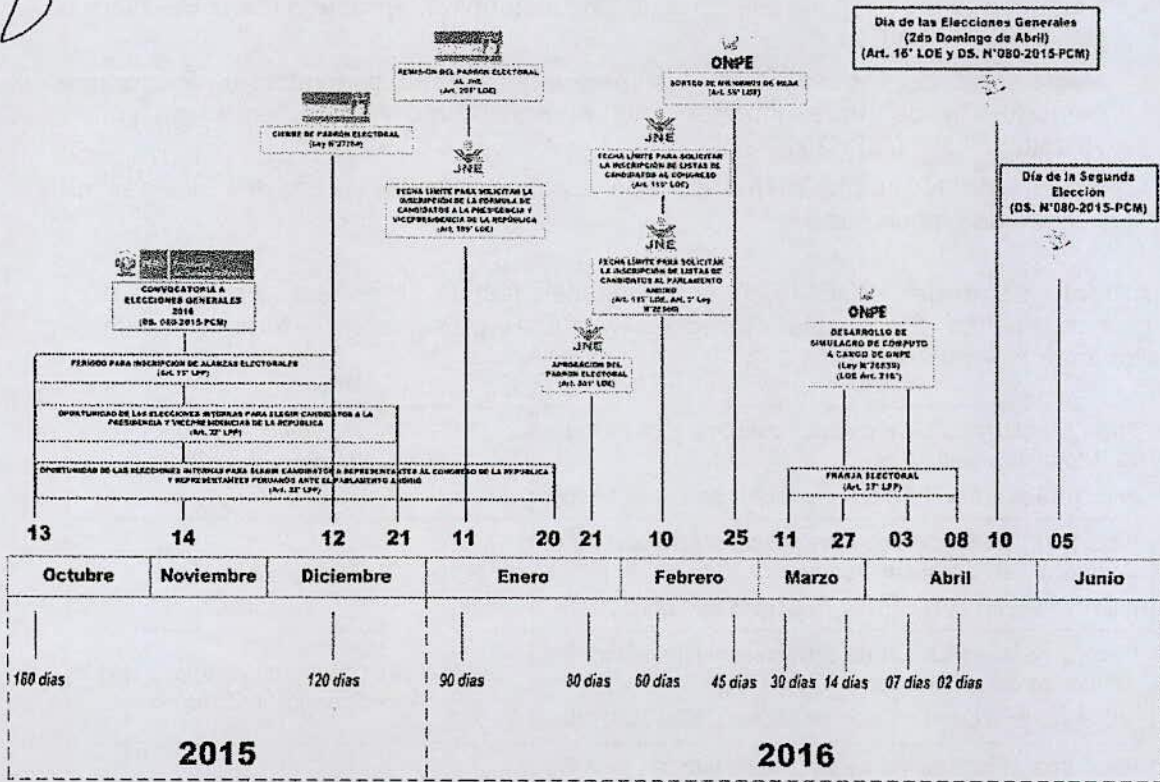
Día de las Elecciones Generales (2do Domingo de Abril) (Art. 16° LOE y DS. N°080-2015-PCM)

ONPE
SORTEO DE MIEMBROS DE MESA (Art. 55° LOE)

REMISIÓN DEL PADRÓN ELECTORAL AL JNE (Art. 201° LOE)

CIERRE DE PADRÓN ELECTORAL (Ley N°27764)

JNE
FECHA LÍMITE PARA SOLICITAR LA INSCRIPCIÓN DE LA FÓRMULA DE CANDIDATOS A LA PRESIDENCIA Y VICEPRESIDENCIA DE LA REPÚBLICA (Art. 109° LOE)

JNE
FECHA LÍMITE PARA SOLICITAR LA INSCRIPCIÓN DE LISTAS DE CANDIDATOS AL CONGRESO (Art. 115° LOE)

Día de la Segunda Elección (DS. N°080-2015-PCM)

JNE
FECHA LÍMITE PARA SOLICITAR LA INSCRIPCIÓN DE LISTAS DE CANDIDATOS AL PARLAMENTO ANDINO (Art. 115° LOE, Art. 7° Ley N°28360)

CONVOCATORIA A ELECCIONES GENERALES 2016 (DS. 080-2015-PCM)

ONPE
DESARROLLO DE SIMULACRO DE CÓMPUTO A CARGO DE ONPE (Ley N°26859) (LOE Art. 216°)

JNE
APROBACIÓN DEL PADRÓN ELECTORAL (Art. 201° LOE)

PERIODO PARA INSCRIPCIÓN DE ALIANZAS ELECTORALES (Art. 15° LPP)

OPORTUNIDAD DE LAS ELECCIONES INTERNAS PARA ELEGIR CANDIDATOS A LA PRESIDENCIA Y VICEPRESIDENCIAS DE LA REPÚBLICA (Art. 22° LPP)

OPORTUNIDAD DE LAS ELECCIONES INTERNAS PARA ELEGIR CANDIDATOS A REPRESENTANTES AL CONGRESO DE LA REPÚBLICA Y REPRESENTANTES PERUANOS ANTE EL PARLAMENTO ANDINO (Art. 22° LPP)

FRANJA ELECTORAL (Art. 37° LPP)

13 14 12 21 11 20 21 10 25 11 27 03 08 10 05

| Octubre | Noviembre | Diciembre | Enero | Febrero | Marzo | Abril | Junio |
|---|---|---|---|---|---|---|---|

160 días 120 días 90 días 80 días 60 días 45 días 30 días 14 días 07 días 02 días

2015 2016